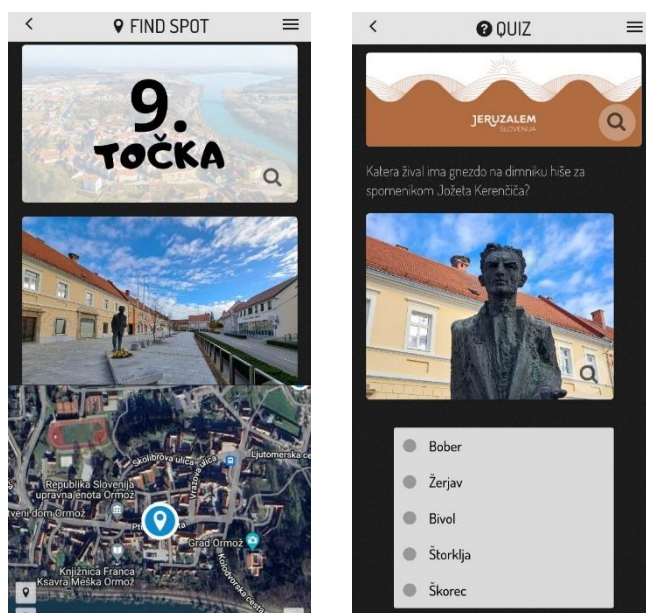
FIND SPOT

9. TOČKA

Skolibrova ulica
Vrazova ulica
Ljutomerska ce
Republika Slovenija upravna enota Ormož
tveni dom Ormož
Grad Ormož
Kolodvorska cesta
Knjižnica Franca Ksavra Meška Ormož

QUIZ

JERUZALEM SLOVENIJA

Katera žival ima gnezdo na dimniku hiše za spomenikom Jožeta Kerenčiča?

Bober
Žerjav
Bivol
Štorklja
Škorec